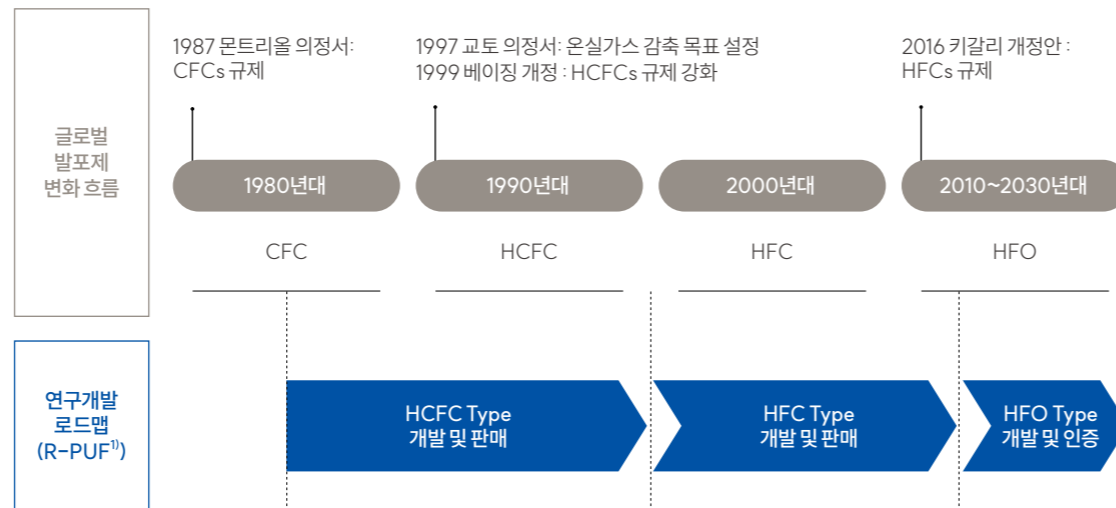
글로벌 발포제 변화 흐름

1987 몬트리올 의정서: CFCs 규제

1997 교토 의정서: 온실가스 감축 목표 설정
1999 베이징 개정 : HCFCs 규제 강화

2016 키갈리 개정안 : HFCs 규제

1980년대

1990년대

2000년대

2010~2030년대

CFC

HCFC

HFC

HFO

연구개발 로드맵 (R-PUF$^{1)}$)

HCFC Type 개발 및 판매

HFC Type 개발 및 판매

HFO Type 개발 및 인증